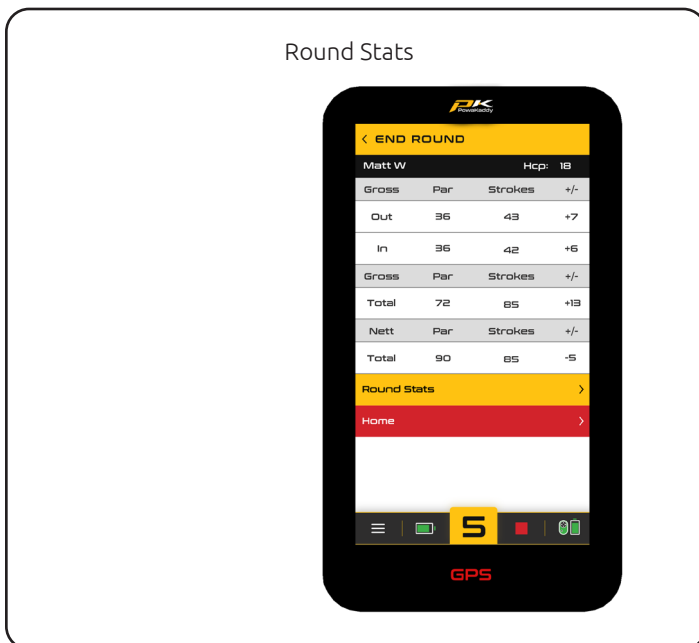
Round Stats

PK PowaKaddy

< END ROUND

Matt W Hcp: 18

| Gross | Par | Strokes | +/- |
|---|---|---|---|
| Out | 36 | 43 | +7 |
| In | 36 | 42 | +6 |
| Gross | Par | Strokes | +/- |
| Total | 72 | 85 | +13 |
| Nett | Par | Strokes | +/- |
| Total | 90 | 85 | -5 |

Round Stats >

Home >

5

GPS